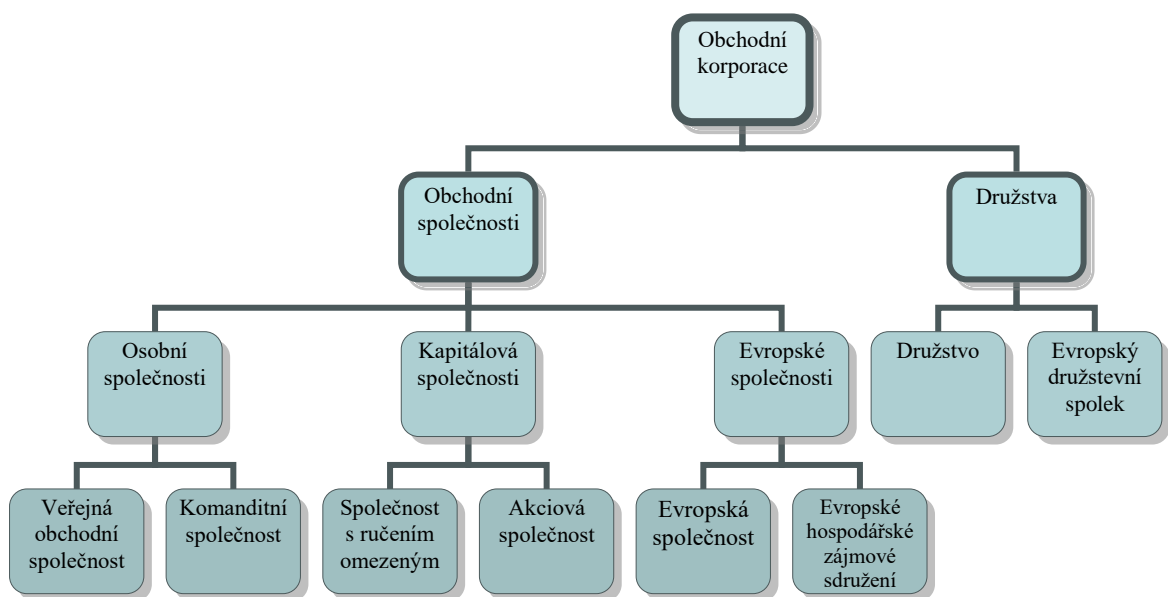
Obchodní korporace

Obchodní společnosti

Družstva

Osobní společnosti

Kapitálová společnosti

Evropské společnosti

Družstvo

Evropský družstevní spolek

Veřejná obchodní společnost

Komanditní společnost

Společnost s ručením omezeným

Akciová společnost

Evropská společnost

Evropské hospodářské zájmové sdružení